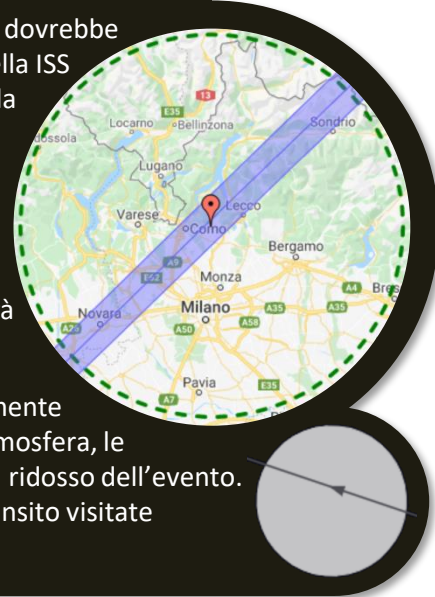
dovrebbe
lla ISS
la

à

mente
mosfera, le
ridosso dell'evento.
nsito visitate

E35
13
Locarno
Bellinzona
Sondrio
dossola
Lugano
Varese
Lecco
Como
Bergamo
A9
E62
Monza
A4
Bres
Novara
Milano
A35
A35
A26
A50
A58
Pavia
E35
A7